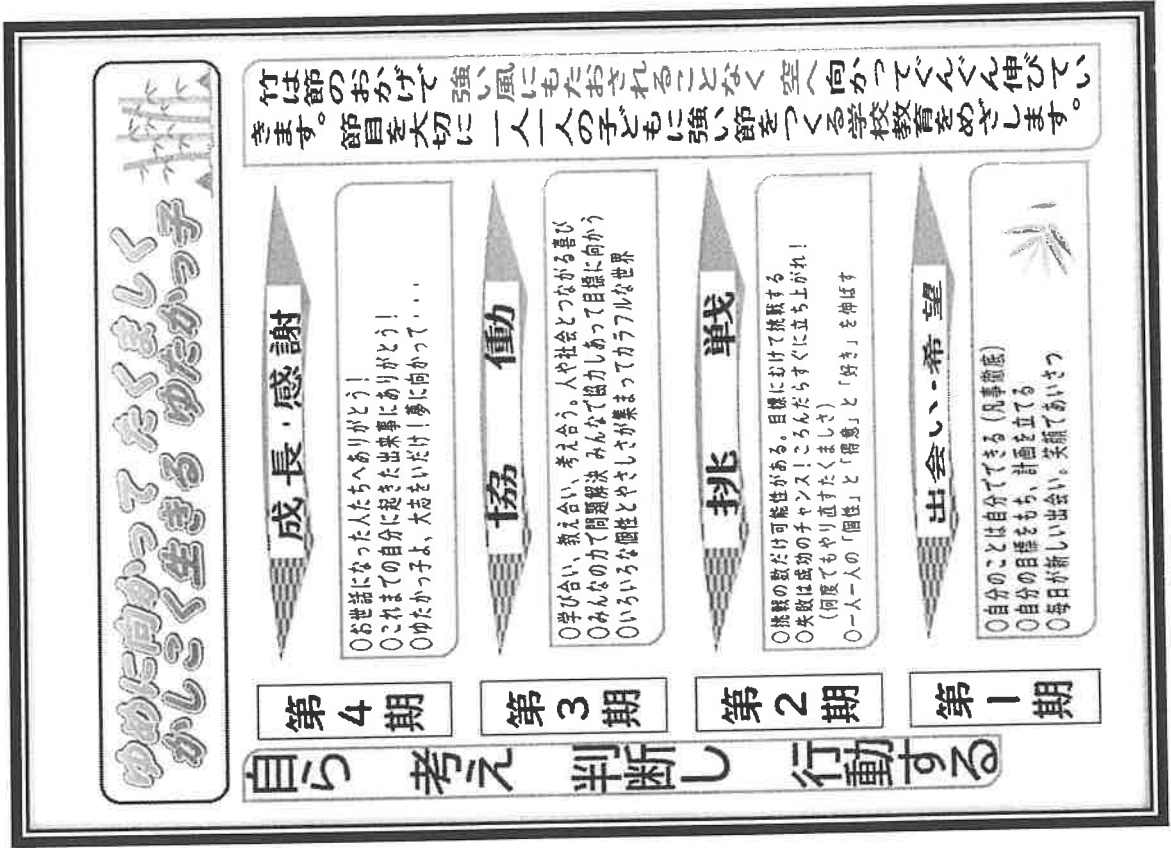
ゆめに向かってたくましく
かしこく生きる ゆたかっ子

竹は節のおかげで強い風にもたおされることなく空へ向かってぐんぐん伸びていきます。節目を大切に一人一人の子どもに強い節をつくる学校教育をめざします。

第4期
成長・感謝
○お世話になった人たちへありがとう！
○これまでの自分に起きた出来事にありがとう！
○ゆたかっ子よ、大志をいだけ！夢に向かって・・・

第3期
協働
○学び合い、教え合い、考え合う。人や社会とつながる喜び
○みんなの力で問題解決 みんなで協力しあって目標に向かう
○いろいろな個性とやさしさが集まってカラフルな世界

第2期
挑戦
○挑戦の数だけ可能性がある。目標に向けて挑戦する
○失敗は成功のチャンス！ころんだらすぐに立ち上がれ！
（何度でもやり直すたくましさ）
○一人一人の「個性」と「得意」と「好き」を伸ばす

第1期
出会い・希望
○自分のことは自分でできる（凡事徹底）
○自分の目標をもち、計画を立てる
○毎日が新しい出会い。笑顔であいさつ

自ら 考え 判断し 行動する